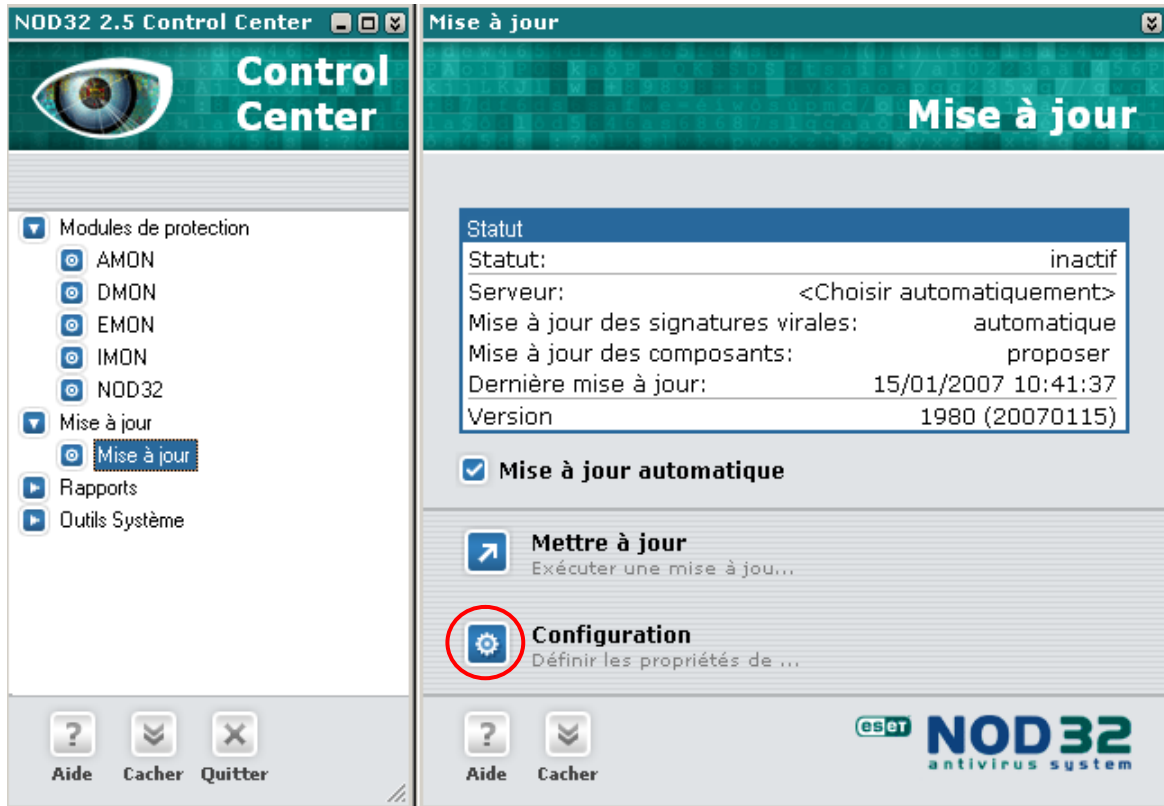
NOD32 2.5 Control Center

Control Center

Modules de protection
AMON
DMON
EMON
IMON
NOD32
Mise à jour
Mise à jour
Rapports
Outils Système

Aide Cacher Quitter

Mise à jour

Mise à jour

| Statut | |
|---|---|
| Statut: | inactif |
| Serveur: | <Choisir automatiquement> |
| Mise à jour des signatures virales: | automatique |
| Mise à jour des composants: | proposer |
| Dernière mise à jour: | 15/01/2007 10:41:37 |
| Version | 1980 (20070115) |

Mise à jour automatique

Mettre à jour
Exécuter une mise à jou...

Configuration
Définir les propriétés de ...

Aide Cacher

eset NOD32 antivirus system